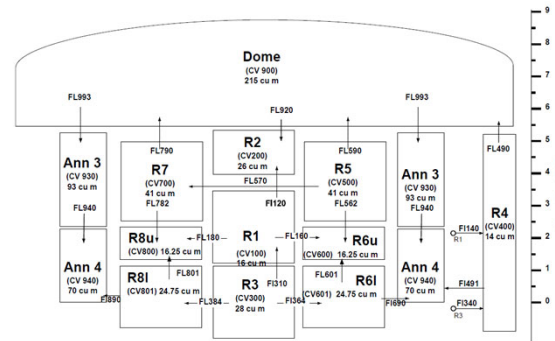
Dome
(CV 900)
215 cu m

FL993
FL993
FL920

R2
(CV200)
26 cu m

FL790
FL590
FL490

Ann 3
(CV 930)
93 cu m
FL940

R7
(CV700)
41 cu m
FL782

FL570
FI120

R5
(CV500)
41 cu m
FL562

Ann 3
(CV 930)
93 cu m
FL940

R4
(CV400)
14 cu m

R8u
(CV800) 16.25 cu m
FL180

R1
(CV100)
16 cu m

FL160

R6u
(CV600) 16.25 cu m

FI140
R1

Ann 4
(CV 940)
70 cu m

R8l
(CV801) 24.75 cu m
FL801

FI310

R3
(CV300)
28 cu m

FL601
R6l
(CV601) 24.75 cu m

Ann 4
(CV 940)
70 cu m

FI491

FI890
FL384
FI364
FI890
FI340
R3

9
8
7
6
5
4
3
2
1
0